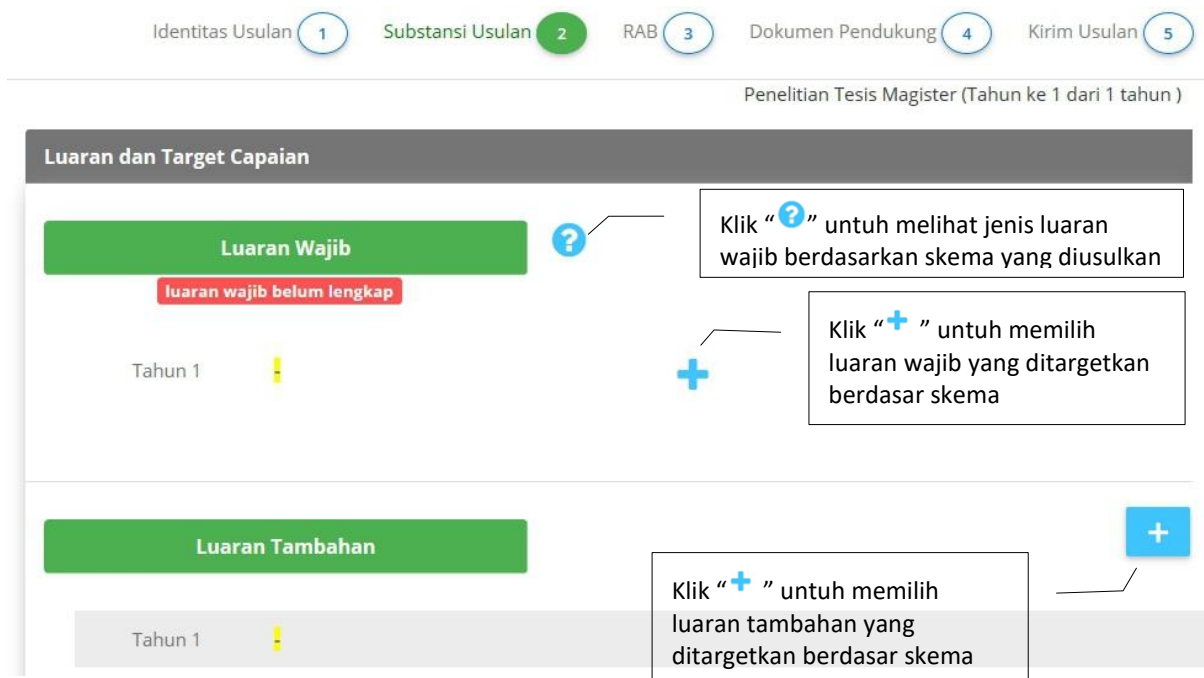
Identitas Usulan 1 Substansi Usulan 2 RAB 3 Dokumen Pendukung 4 Kirim Usulan 5

Penelitian Tesis Magister (Tahun ke 1 dari 1 tahun )

Luaran dan Target Capaian

Luaran Wajib

luaran wajib belum lengkap

Klik “?” untuh melihat jenis luaran wajib berdasarkan skema yang diusulkan

Klik “+ ” untuh memilih luaran wajib yang ditargetkan berdasar skema

Tahun 1 -

Luaran Tambahan

+

Klik “+ ” untuh memilih luaran tambahan yang ditargetkan berdasar skema

Tahun 1 -